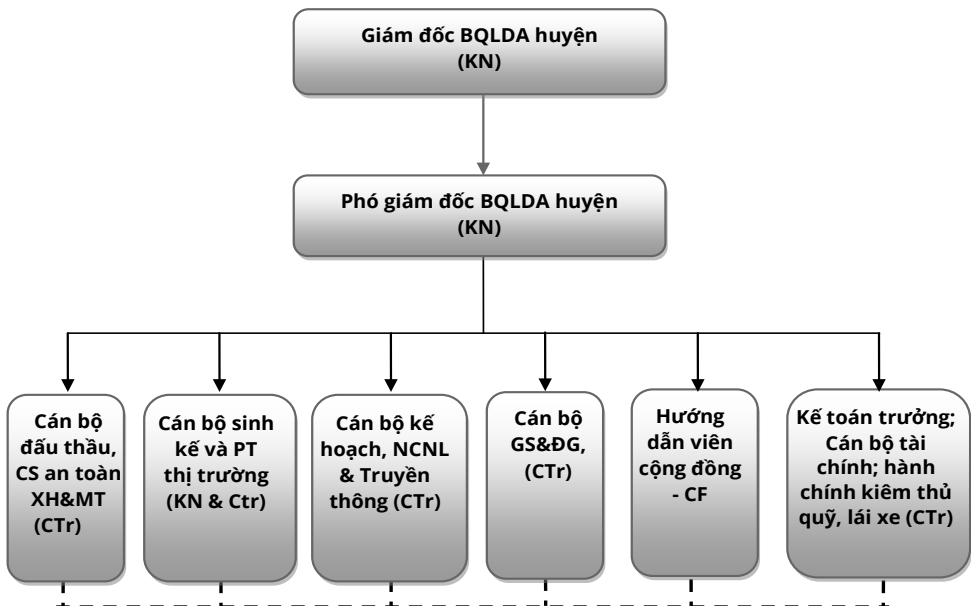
Giám đốc BQLDA huyện
(KN)

Phó giám đốc BQLDA huyện
(KN)

Cán bộ đấu thầu, CS an toàn XH&MT (CTr)

Cán bộ sinh kế và PT thị trường (KN & Ctr)

Cán bộ kế hoạch, NCNL & Truyền thông (CTr)

Cán bộ GS&ĐG, (CTr)

Hướng dẫn viên cộng đồng - CF

Kế toán trưởng; Cán bộ tài chính; hành chính kiêm thủ quỹ, lái xe (CTr)